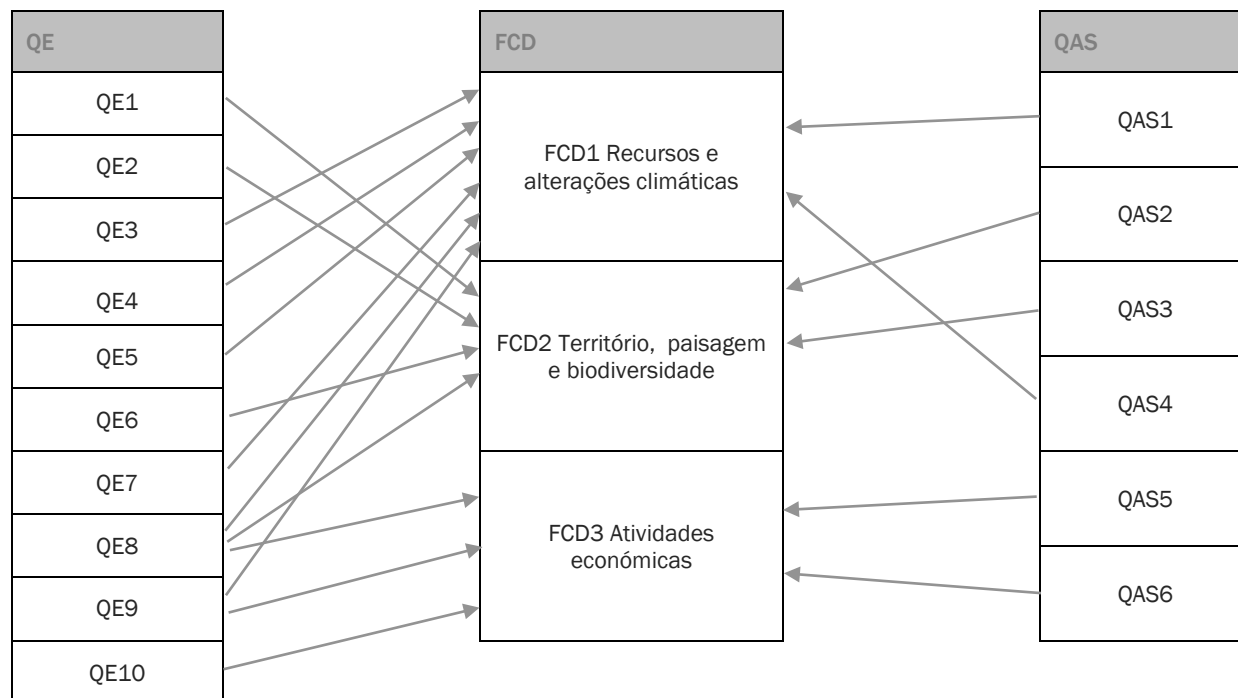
QE

QE1

QE2

QE3

QE4

QE5

QE6

QE7

QE8

QE9

QE10

FCD

FCD1 Recursos e alterações climáticas

FCD2 Território, paisagem e biodiversidade

FCD3 Atividades económicas

QAS

QAS1

QAS2

QAS3

QAS4

QAS5

QAS6